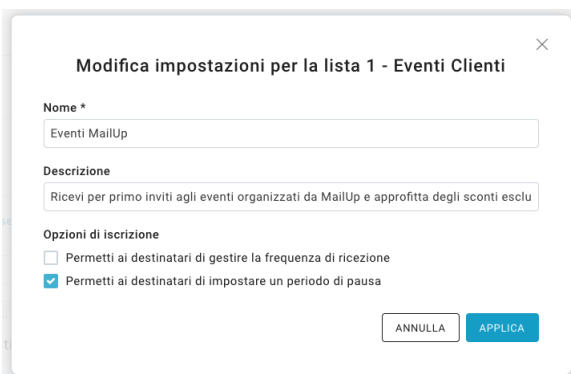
Modifica impostazioni per la lista 1 - Eventi Clienti

Nome *

Eventi MailUp

Descrizione

Ricevi per primo inviti agli eventi organizzati da MailUp e approfitta degli sconti esclu

Opzioni di iscrizione

Permetti ai destinatari di gestire la frequenza di ricezione

Permetti ai destinatari di impostare un periodo di pausa

ANNULLA

APPLICA